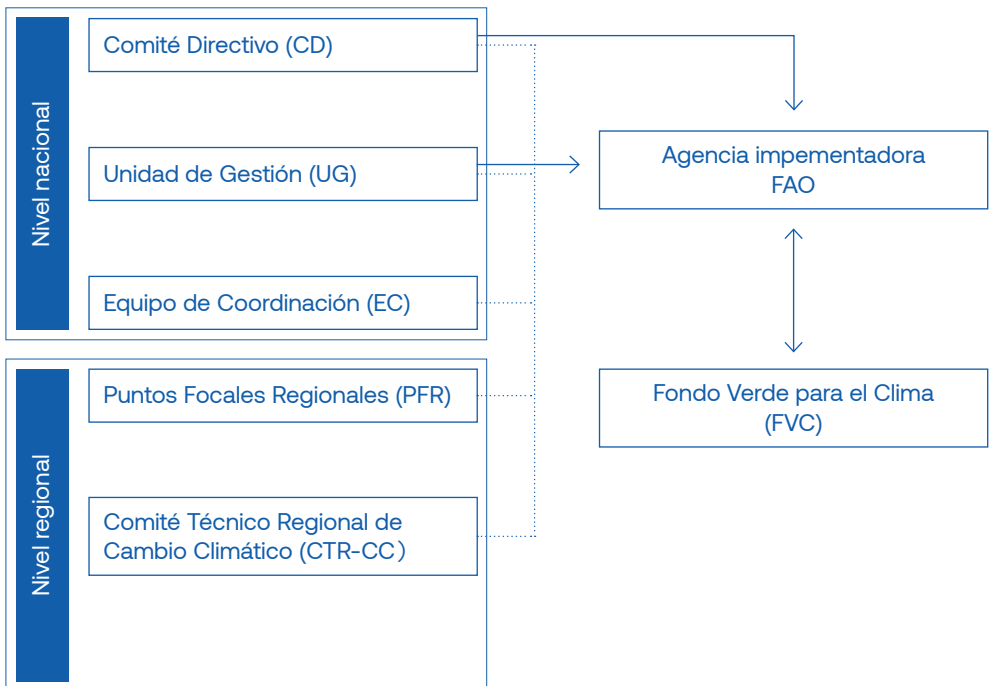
Nivel nacional

Comité Directivo (CD)

Unidad de Gestión (UG)

Equipo de Coordinación (EC)

Nivel regional

Puntos Focales Regionales (PFR)

Comité Técnico Regional de Cambio Climático (CTR-CC)

Agencia impementadora FAO

Fondo Verde para el Clima (FVC)